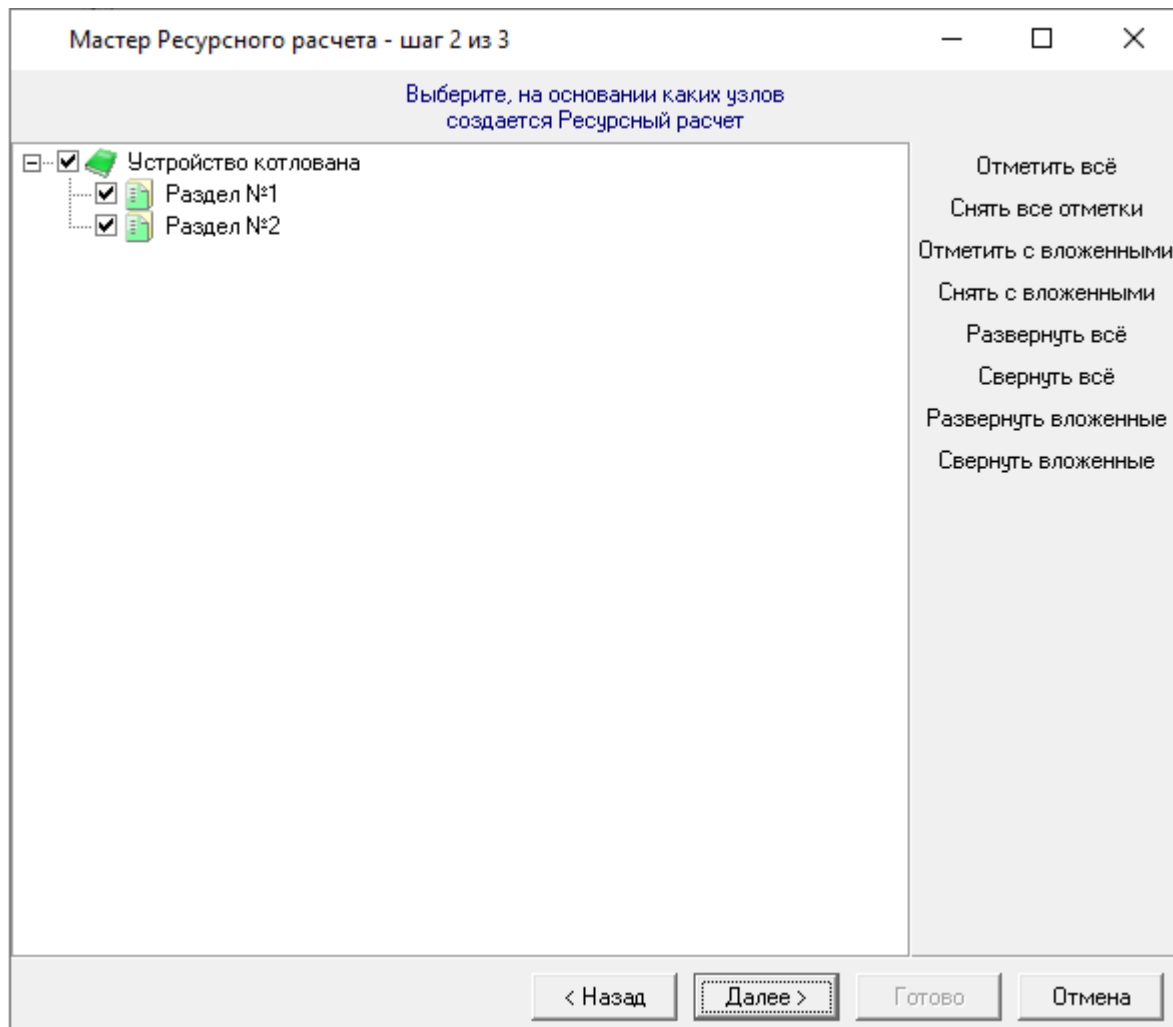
Мастер Ресурсного расчета - шаг 2 из 3

Выберите, на основании каких узлов создается Ресурсный расчет

Устройство котлована
Раздел №1
Раздел №2

Отметить всё
Снять все отметки
Отметить с вложенными
Снять с вложенными
Развернуть всё
Свернуть всё
Развернуть вложенные
Свернуть вложенные

< Назад
Далее >
Готово
Отмена